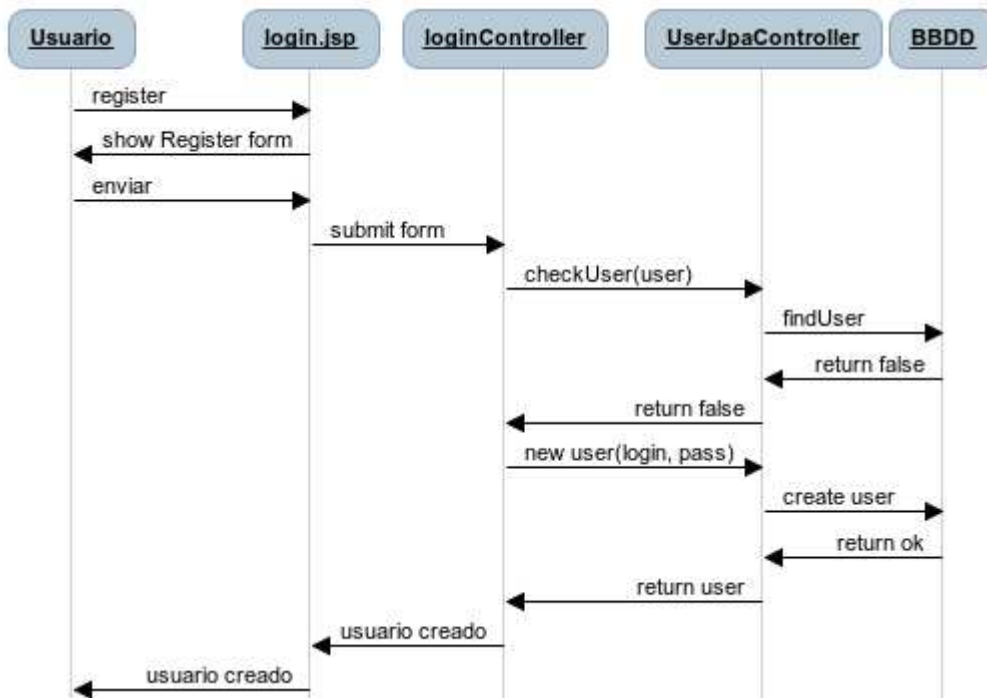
Usuario

login.jsp

loginController

UserJpaController

BBDD

register

show Register form

enviar

submit form

checkUser(user)

findUser

return false

return false

new user(login, pass)

create user

return ok

return user

usuario creado

usuario creado